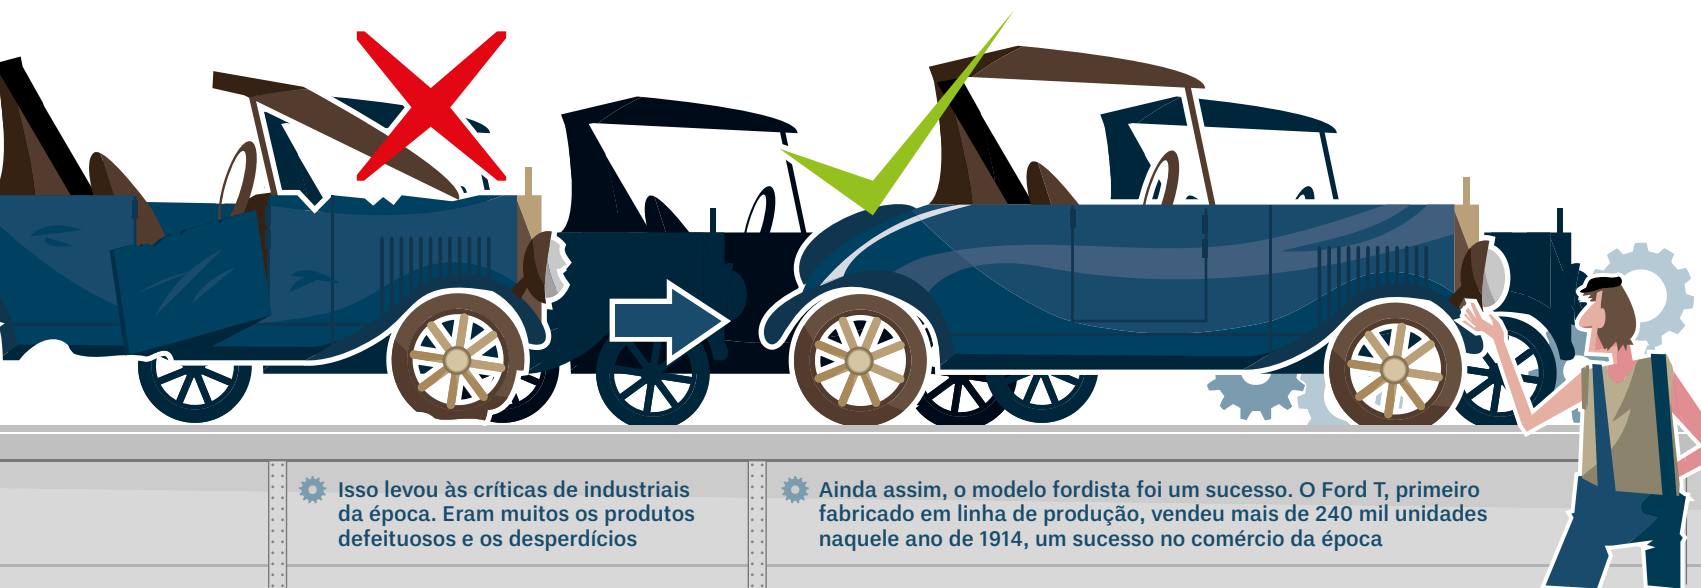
Isso levou às críticas de industriais da época. Eram muitos os produtos defeituosos e os desperdícios

Ainda assim, o modelo fordista foi um sucesso. O Ford T, primeiro fabricado em linha de produção, vendeu mais de 240 mil unidades naquele ano de 1914, um sucesso no comércio da época